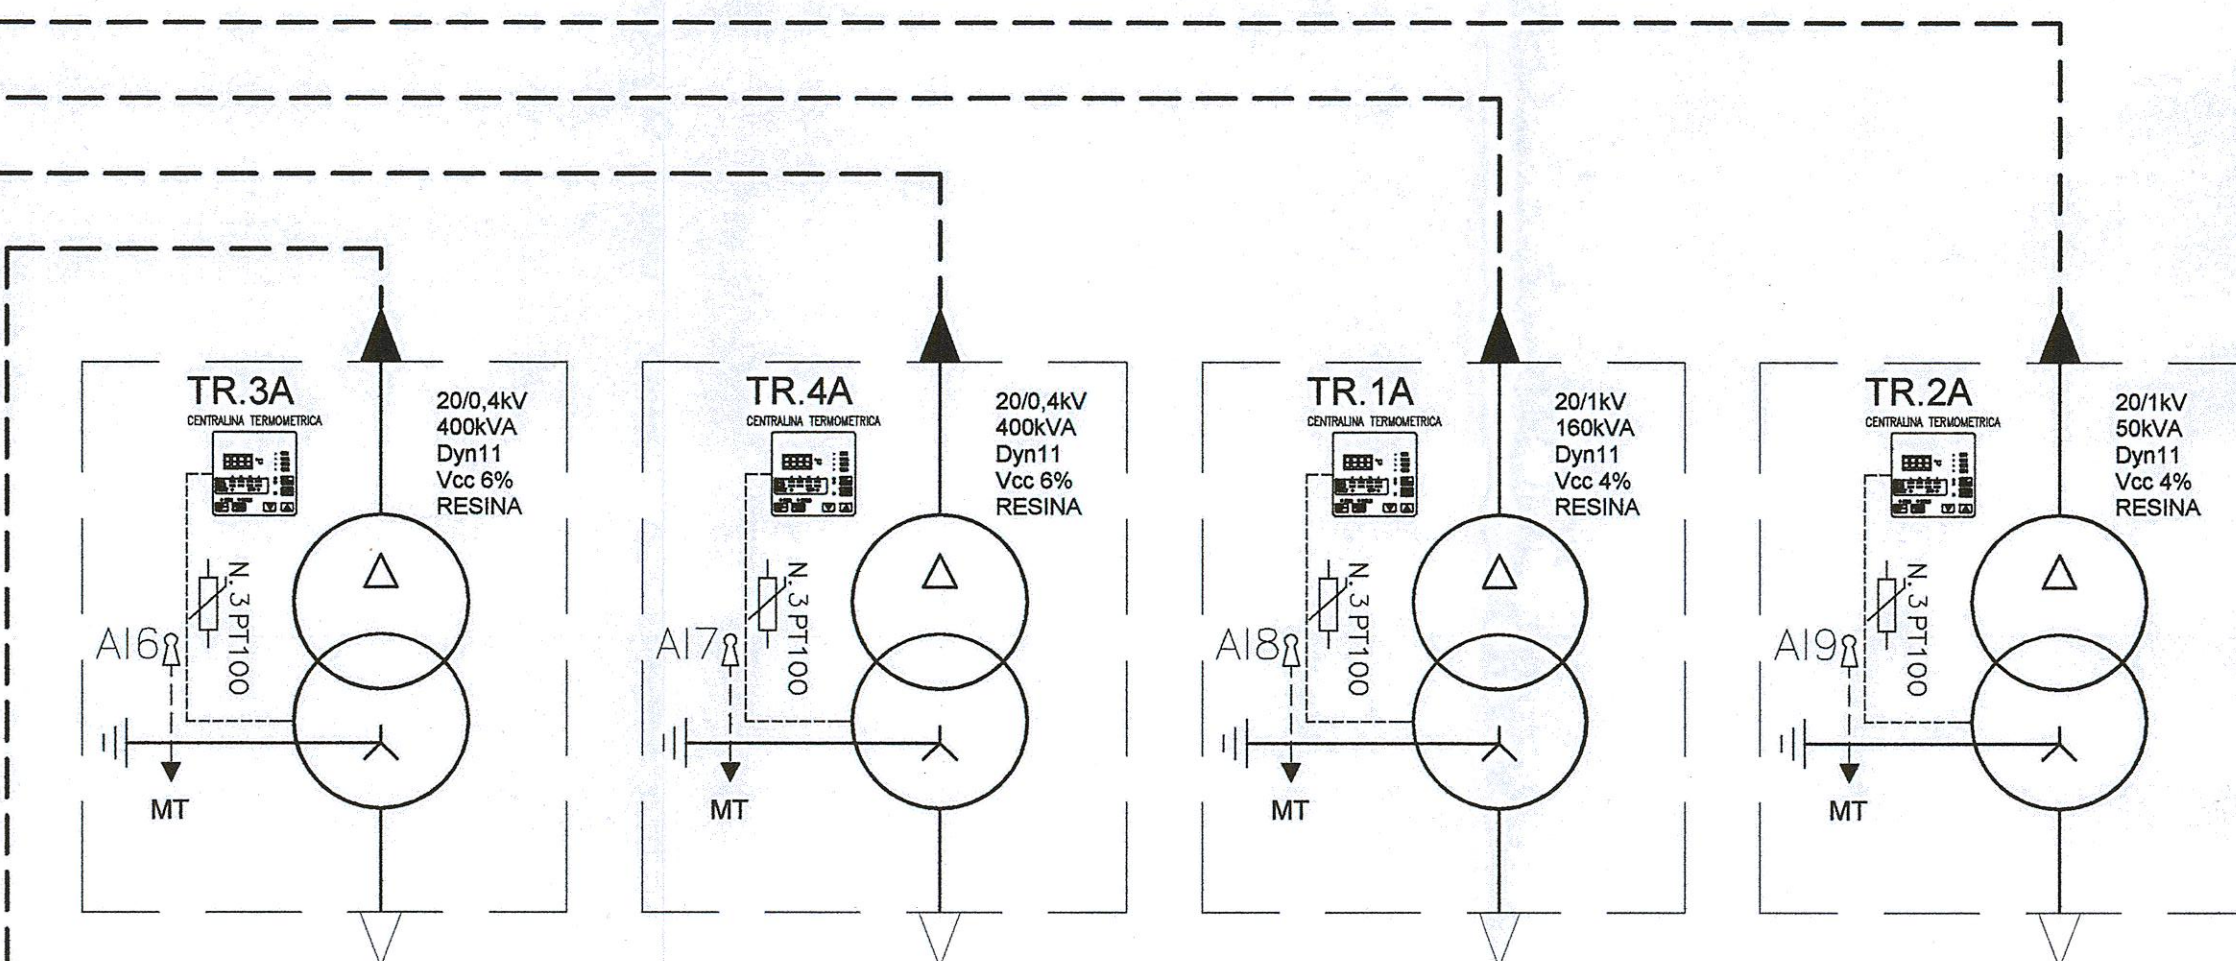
TR.3A
CENTRALINA TERMOMETRICA
20/0,4kV
400kVA
Dyn11
Vcc 6%
RESINA
N.3PT100
AI6
MT

TR.4A
CENTRALINA TERMOMETRICA
20/0,4kV
400kVA
Dyn11
Vcc 6%
RESINA
N.3PT100
AI7
MT

TR.1A
CENTRALINA TERMOMETRICA
20/1kV
160kVA
Dyn11
Vcc 4%
RESINA
N.3PT100
AI8
MT

TR.2A
CENTRALINA TERMOMETRICA
20/1kV
50kVA
Dyn11
Vcc 4%
RESINA
N.3PT100
AI9
MT